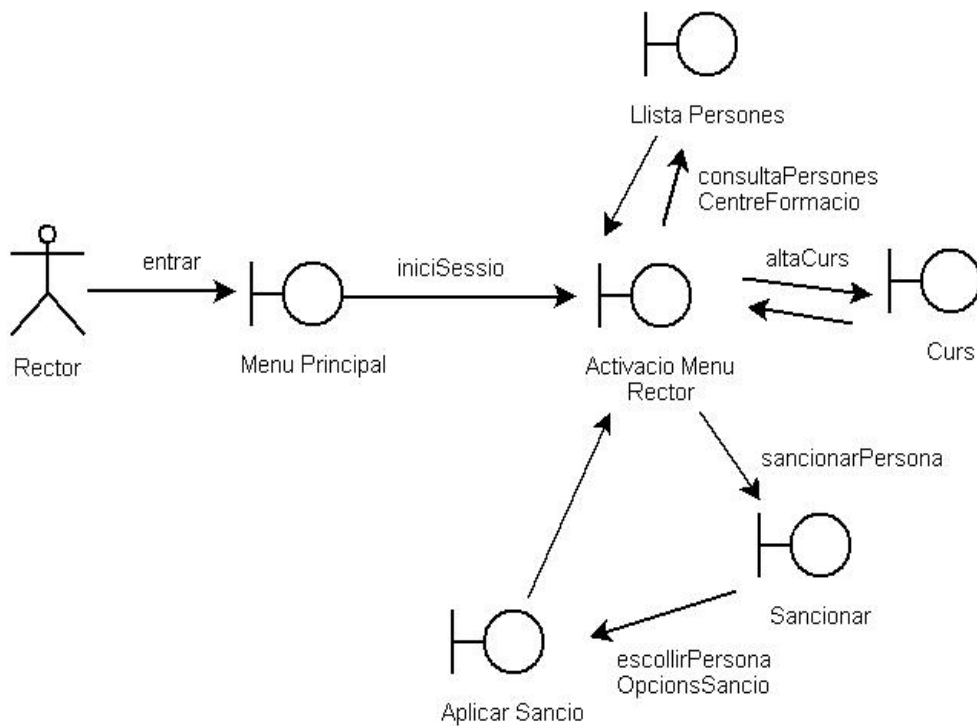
Llista Persones

consultaPersones
CentreFormacio

entrar

iniciSessio

altaCurs

Rector

Menu Principal

Activacio Menu
Rector

Curs

sancionarPersona

Sancionar

escollirPersona
OpcionsSancio

Aplicar Sancio